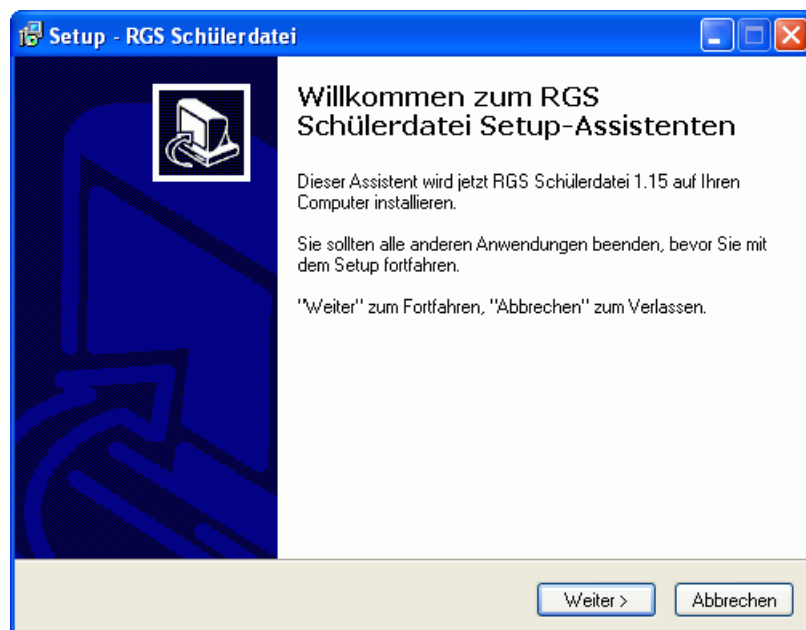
Setup - RGS Schülerdatei

Willkommen zum RGS Schülerdatei Setup-Assistenten

Dieser Assistent wird jetzt RGS Schülerdatei 1.15 auf Ihren Computer installieren.

Sie sollten alle anderen Anwendungen beenden, bevor Sie mit dem Setup fortfahren.

"Weiter" zum Fortfahren, "Abbrechen" zum Verlassen.

Weiter >
Abbrechen